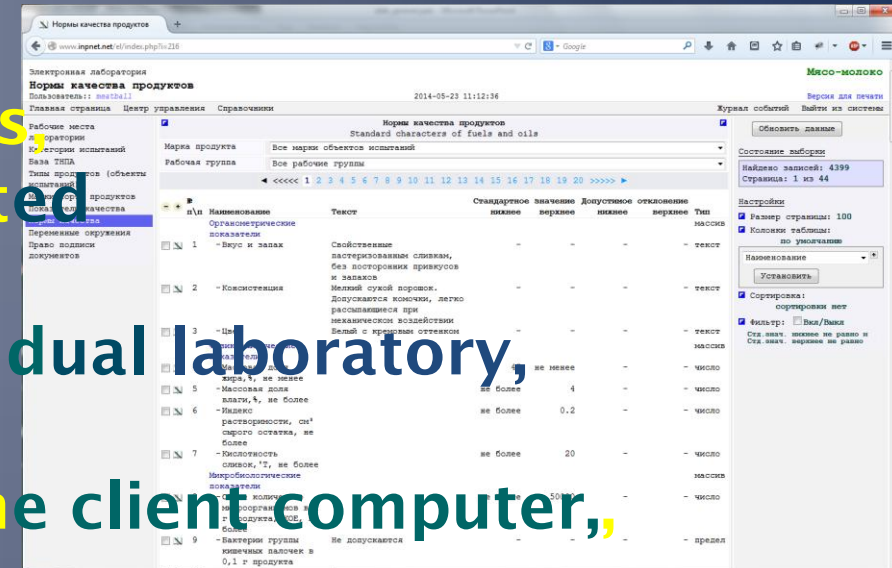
Нормы качества продуктов

www.inpnet.net/el/index.php?i=216

Google

Электронная лаборатория
Нормы качества продуктов
Пользователь:: meatball

2014-05-23 11:12:36

Мясо-молоко
Версия для печати

Главная страница   Центр управления   Справочники

Журнал событий   Выйти из системы

s,

ted

dual laboratory,

e client computer,

Рабочие места
Лаборатории
Категории испытаний
База ТНПА
Типы продуктов (объекты испытаний)
продуктов
Показатели качества
Переменные окружения
Право подписи документов

Нормы качества продуктов
Standard characters of fuels and oils

Марка продукта   Все марки объектов испытаний
Рабочая группа   Все рабочие группы

◄ <<<<< 1 2 3 4 5 6 7 8 9 10 11 12 13 14 15 16 17 18 19 20 >>>>> ►

| № п\п | Наименование | Текст | Стандартное значение нижнее | верхнее | Допустимое отклонение нижнее | верхнее | Тип |
|---|---|---|---|---|---|---|---|
| | Органометрические показатели | | | | | | массив |
| 1 | -Вкус и запах | Свойственные пастеризованным сливкам, без посторонних привкусов и запахов | - | - | - | - | текст |
| 2 | -Консистенция | Мелкий сухой порошок. Допускаются комочки, легко рассыпающиеся при механическом воздействии | - | - | - | - | текст |
| 3 | -Цв | Белый с кремовым оттенком | - | - | - | - | текст |
| | | | | | | | массив |
| 4 | жира,%, не менее | | | не менее | - | - | число |
| 5 | -Массовая доля влаги,%, не более | | не более | 4 | - | - | число |
| 6 | -Индекс растворимости, см³ сырого остатка, не более | | не более | 0.2 | - | - | число |
| 7 | -Кислотность сливок,°Т, не более | | не более | 20 | - | - | число |
| | Микробиологические показатели | | | | | | массив |
| | | | | 500 | - | - | число |
| 9 | -Бактерии группы кишечных палочек в 0,1 г продукта | Не допускаются | - | - | - | - | предел |

Обновить данные

Состояние выборки
Найдено записей: 4399
Страница: 1 из 44

Настройки
Размер страницы: 100
Колонки таблицы: по умолчанию
Наименование
Установить
Сортировка: сортировки нет
Фильтр: Вкл/Выкл
Стд.знач. нижнее не равно и Стд.знач. верхнее не равно